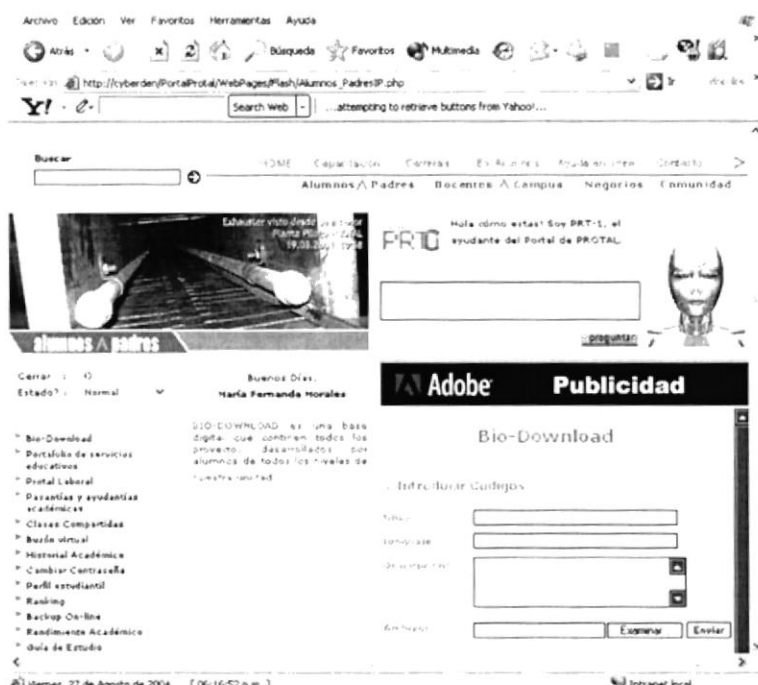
Archivo Edición Ver Favoritos Herramientas Ayuda

Atrás Búsqueda Favoritos Multimedia

Dirección http://cyberden/PortalProtal/WebPages/Flash/Alumnos_PadresP.php Ir Vínculos

Y! Search Web ...attempting to retrieve buttons from Yahoo!...

Buscar

HOME Capacitación Carreras Ex Alumnos Ayuda en Línea Contacto

Alumnos / Padres Docentes / Campus Negocios Comunidad

Exhauster visto desde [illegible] Planta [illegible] 19.03.20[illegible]

alumnos / padres

PRT Hola cómo estas! Soy PRT-1, el ayudante del Portal de PROTAL.

preguntar

Cerrar : O
Estado? : Normal

Buenos Días,
María Fernanda Morales

BIO-DOWNLOAD es una base digital que contiene todos los proyectos desarrollados por alumnos de todos los niveles de nuestra unidad.

Bio-Download
Portafolio de servicios educativos
Protal Laboral
Pasantías y ayudantías académicas
Clases Compartidas
Buzón virtual
Historial Académico
Cambiar Contraseña
Perfil estudiantil
Ranking
Backup On-line
Rendimiento Académico
Guía de Estudio

Adobe Publicidad

Bio-Download

Introducir Códigos

Título:
Tema/clase:
Descripción:

Archivo: Examinar Enviar

Viernes, 27 de Agosto de 2004 [06:16:52 p.m.]

Intranet local